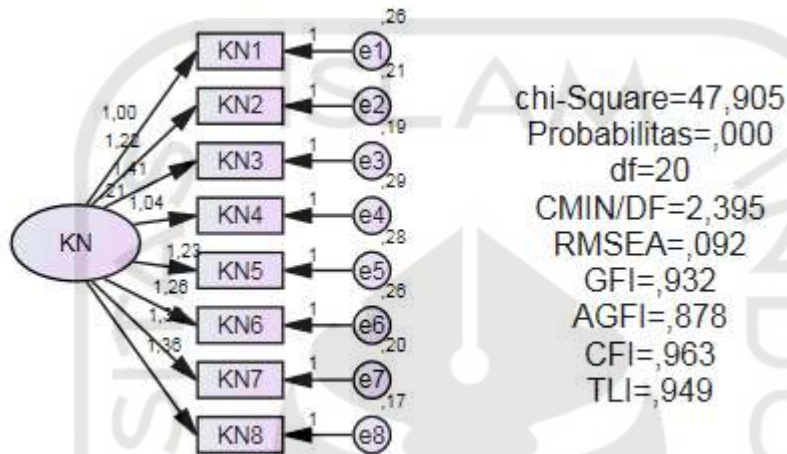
,26
KN1 1 e1
,21
1,00
KN2 1 e2
1,22
,19
1,41
KN3 1 e3
,21
1,04
,29
KN4 1 e4
KN
1,23
,28
KN5 1 e5
1,28
,26
1,3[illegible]
KN6 1 e6
1,36
,20
KN7 1 e7
,17
KN8 1 e8

chi-Square=47,905
Probabilitas=,000
df=20
CMIN/DF=2,395
RMSEA=,092
GFI=,932
AGFI=,878
CFI=,963
TLI=,949